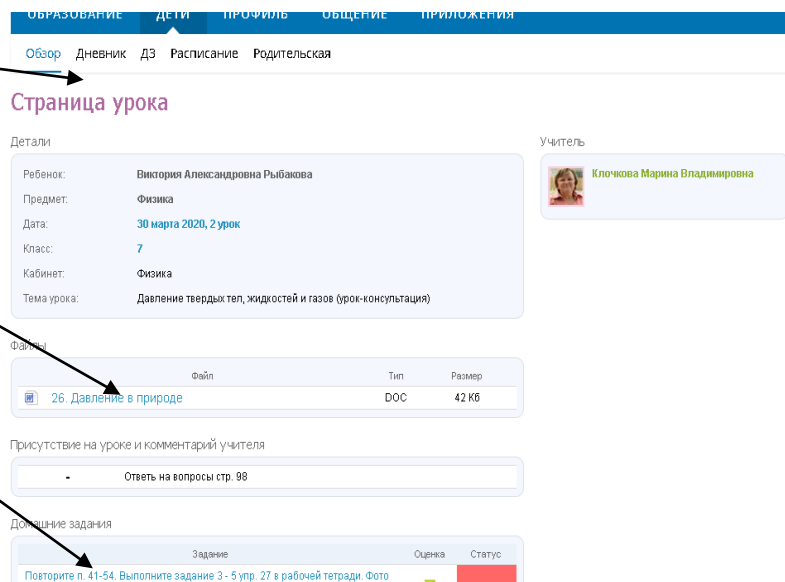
ОБРАЗОВАНИЕ ДЕТИ ПРОФИЛЬ ОБЩЕНИЕ ПРИЛОЖЕНИЯ

Обзор Дневник ДЗ Расписание Родительская

Страница урока

Детали

| | |
|---|---|
| Ребенок: | Виктория Александровна Рыбакова |
| Предмет: | Физика |
| Дата: | 30 марта 2020, 2 урок |
| Класс: | 7 |
| Кабинет: | Физика |
| Тема урока: | Давление твердых тел, жидкостей и газов (урок-консультация) |

Учитель

Клочкова Марина Владимировна

Файлы

| Файл | Тип | Размер |
|---|---|---|
| 26. Давление в природе | DOC | 42 Кб |

Присутствие на уроке и комментарий учителя

| | |
|---|---|
| - | Ответь на вопросы стр. 98 |

Домашние задания

| Задание | Оценка | Статус |
|---|---|---|
| Повторите п. 41-54. Выполните задание 3 - 5 упр. 27 в рабочей тетради. Фото | | |